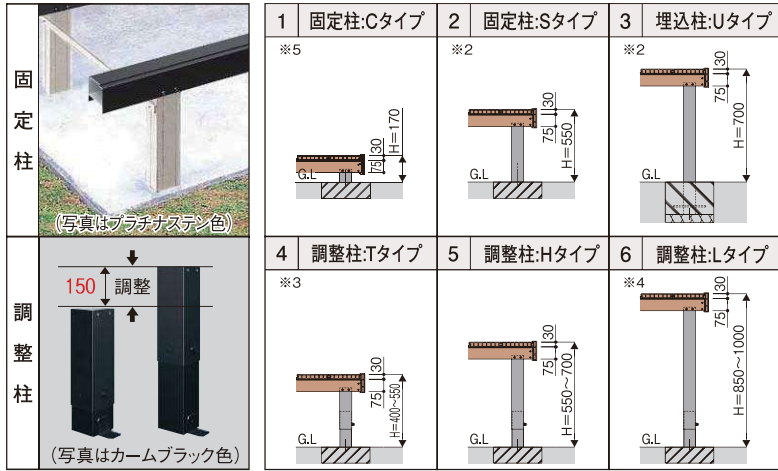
固定柱

(写真はプラチナステン色)

調整柱

150 調整

(写真はカームブラック色)

| 1 固定柱:Cタイプ | 2 固定柱:Sタイプ | 3 埋込柱:Uタイプ |
|---|---|---|
| ※5 30 75 H=170 G.L | ※2 30 75 H=550 G.L | ※2 30 75 H=700 G.L |

| 4 調整柱:Tタイプ | 5 調整柱:Hタイプ | 6 調整柱:Lタイプ |
|---|---|---|
| ※3 30 75 H=400~550 G.L | 30 75 H=550~700 G.L | ※4 30 75 H=850~1000 G.L |